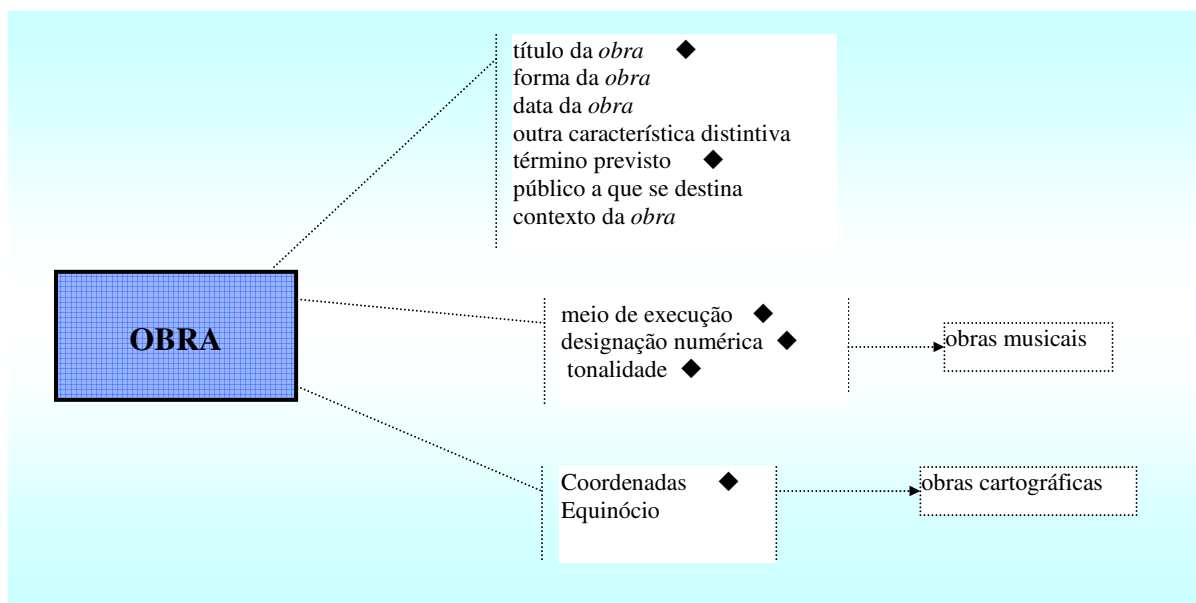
título da *obra* ◆
forma da *obra*
data da *obra*
outra característica distintiva
término previsto ◆
público a que se destina
contexto da *obra*

OBRA

meio de execução ◆
designação numérica ◆
tonalidade ◆

obras musicais

Coordenadas ◆
Equinócio

obras cartográficas